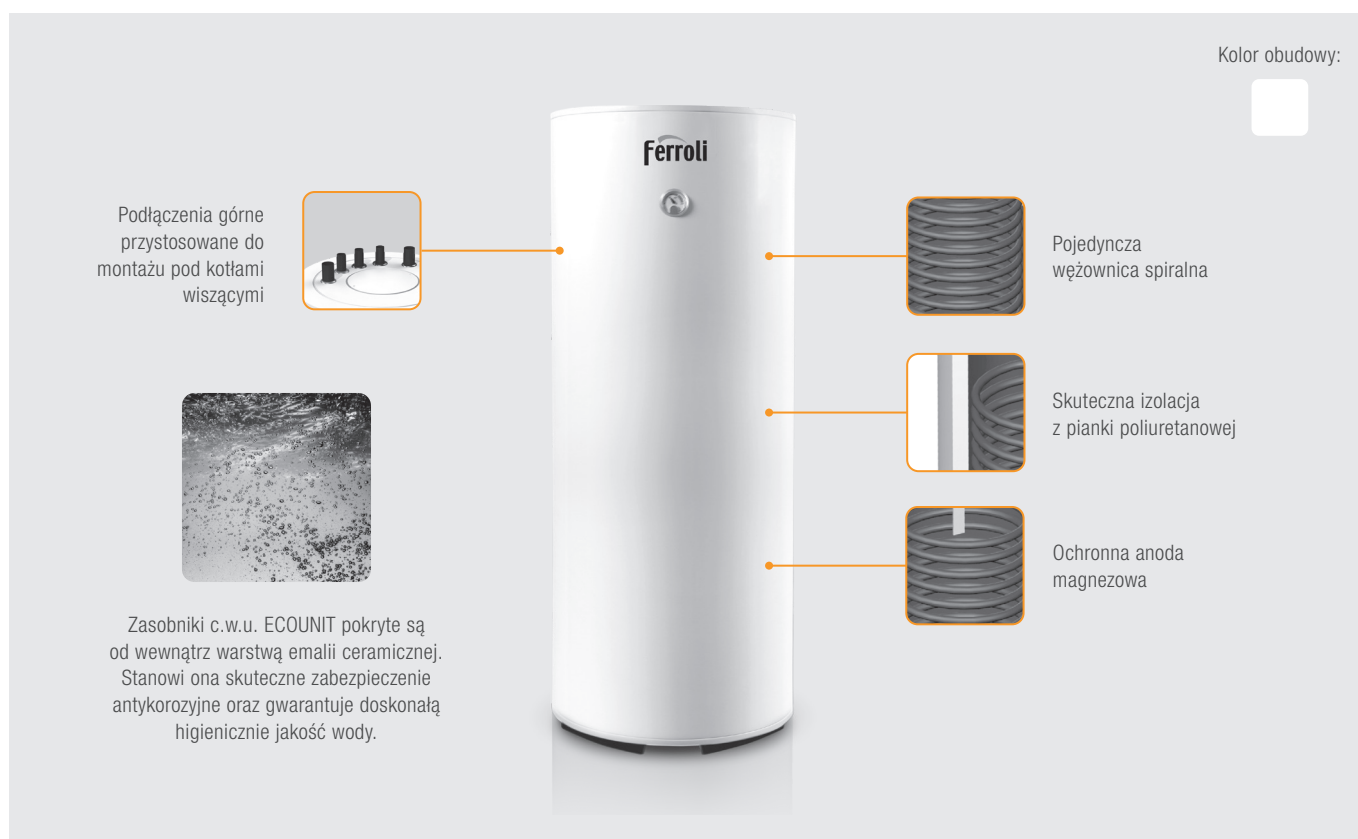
Kolor obudowy:

ferroli

Podłączenia górne przystosowane do montażu pod kotłami wiszącymi

Pojedyncza wężownica spiralna

Skuteczna izolacja z pianki poliuretanowej

Ochronna anoda magnezowa

Zasobniki c.w.u. ECOUNIT pokryte są od wewnątrz warstwą emalii ceramicznej. Stanowi ona skuteczne zabezpieczenie antykorozyjne oraz gwarantuje doskonałą higienicznie jakość wody.